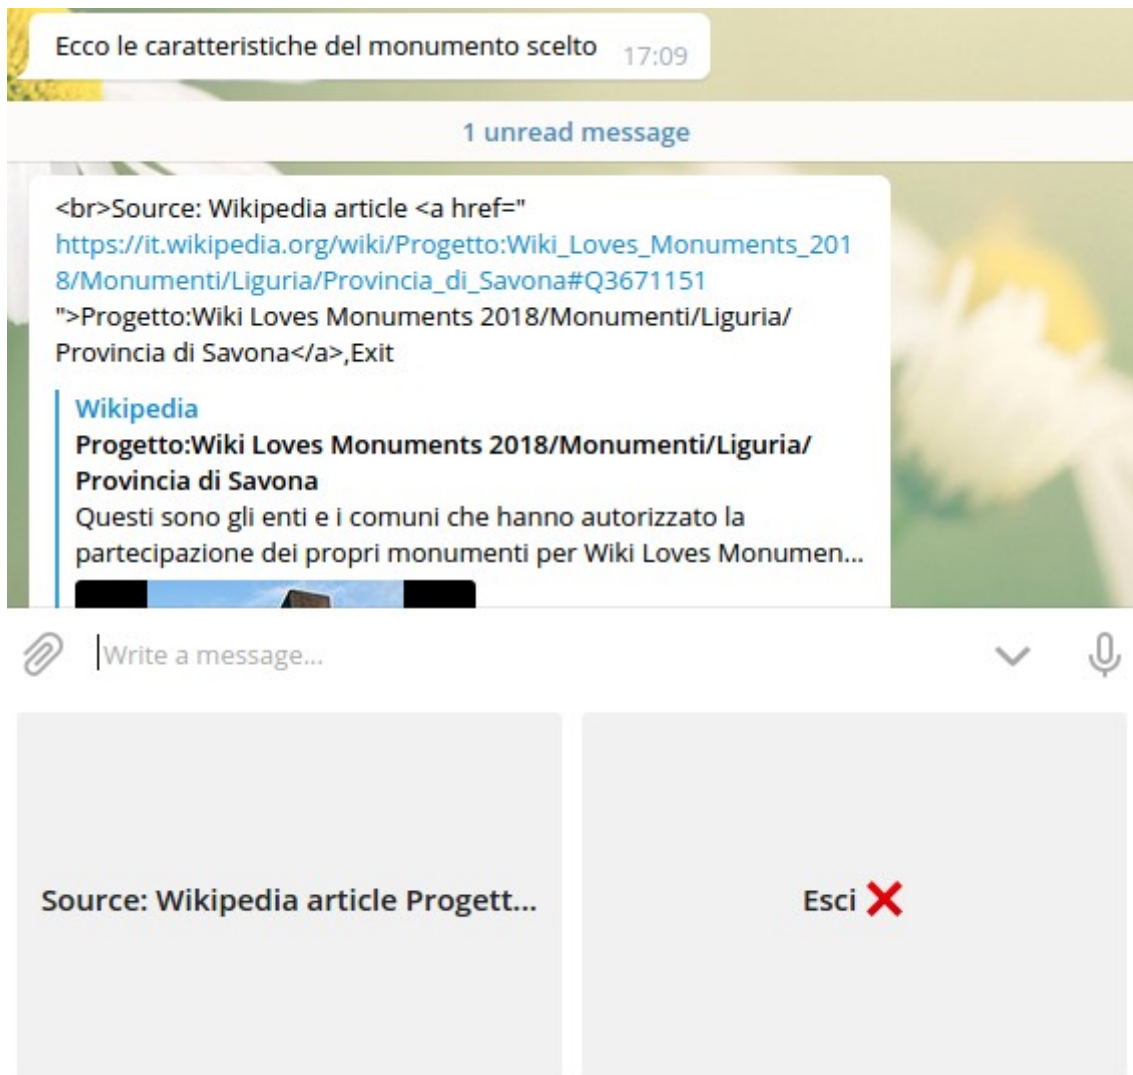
Ecco le caratteristiche del monumento scelto 17:09

1 unread message

<br>Source: Wikipedia article <a href=" https://it.wikipedia.org/wiki/Progetto:Wiki_Loves_Monuments_2018/Monumenti/Liguria/Provincia_di_Savona#Q3671151 ">Progetto:Wiki Loves Monuments 2018/Monumenti/Liguria/ Provincia di Savona</a>,Exit

Wikipedia
**Progetto:Wiki Loves Monuments 2018/Monumenti/Liguria/ Provincia di Savona**
Questi sono gli enti e i comuni che hanno autorizzato la partecipazione dei propri monumenti per Wiki Loves Monumen...

Write a message...

Source: Wikipedia article Progett...

Esci ❌